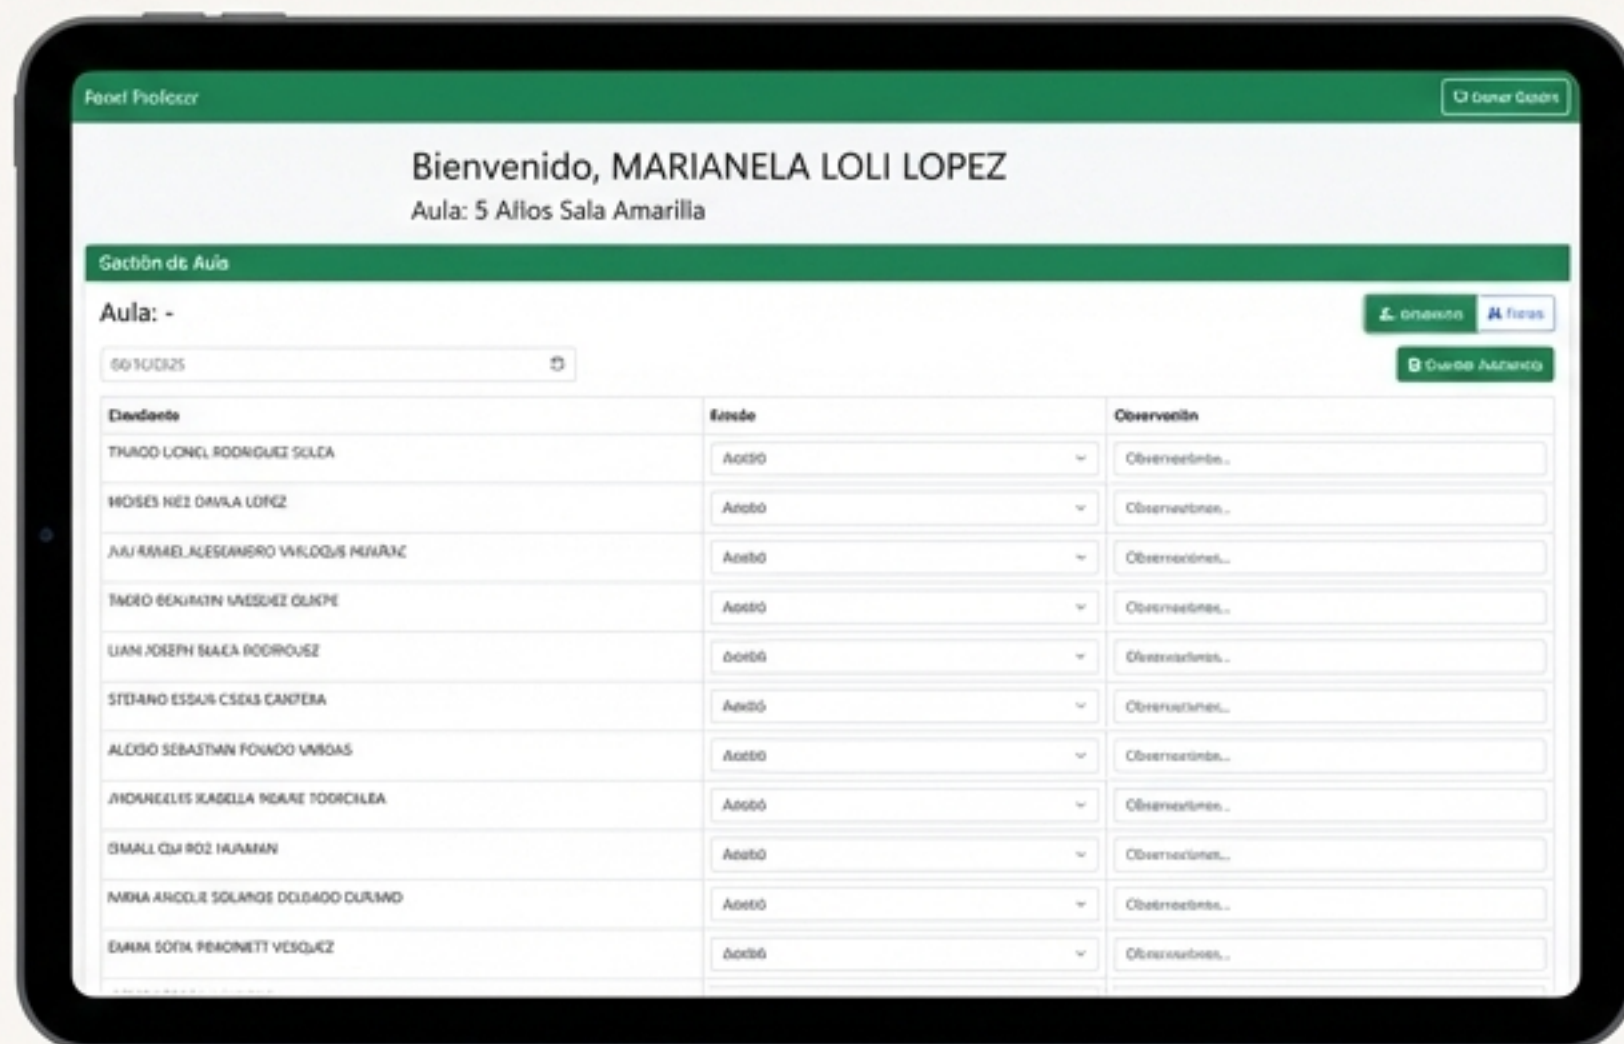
Panel Profesor

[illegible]

Bienvenido, MARIANELA LOLI LOPEZ

Aula: 5 Años Sala Amarilla

Gestión de Aula

Aula: -

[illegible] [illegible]

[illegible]

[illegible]

| Estudiante | Estado | Observación |
|---|---|---|
| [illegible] | Asistió | Observaciones... |
| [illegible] | Asistió | Observaciones... |
| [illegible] | Asistió | Observaciones... |
| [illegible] | Asistió | Observaciones... |
| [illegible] | Asistió | Observaciones... |
| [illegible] | Asistió | Observaciones... |
| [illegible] | Asistió | Observaciones... |
| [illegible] | Asistió | Observaciones... |
| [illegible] | Asistió | Observaciones... |
| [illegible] | Asistió | Observaciones... |
| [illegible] | Asistió | Observaciones... |